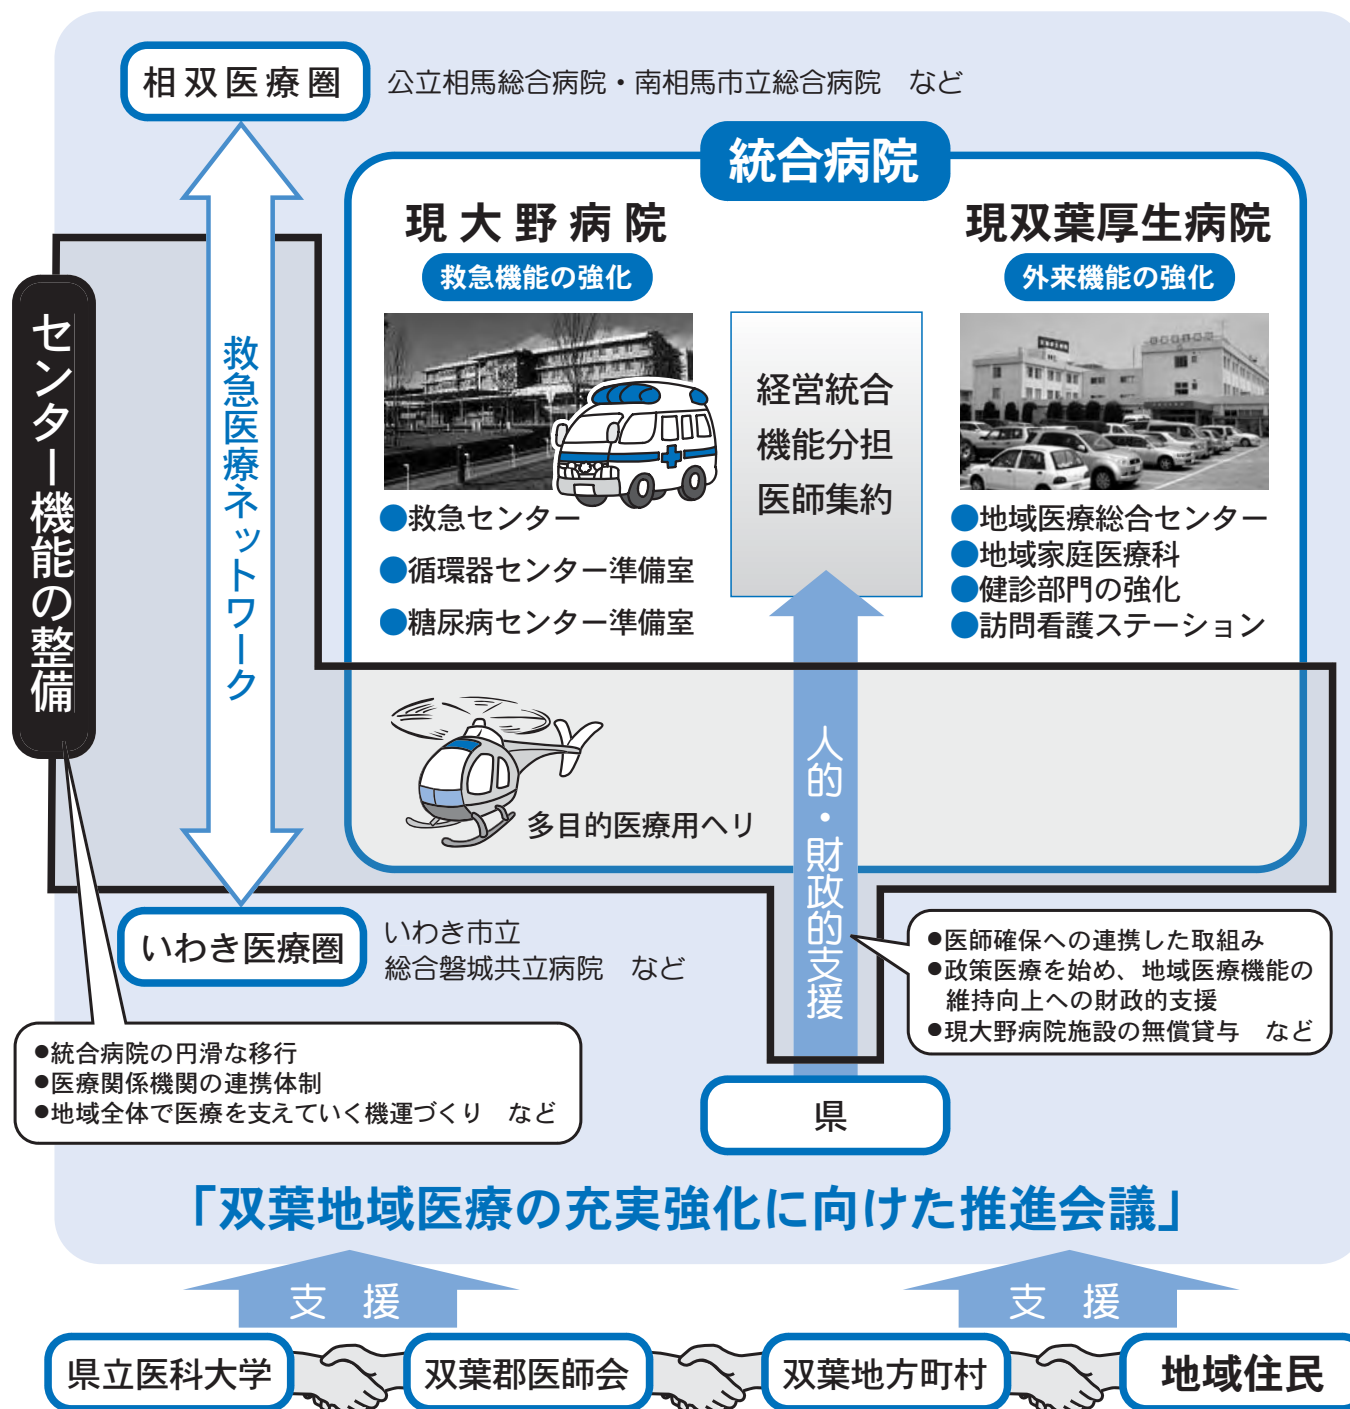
相双医療圏　公立相馬総合病院・南相馬市立総合病院　など

統合病院

現大野病院
救急機能の強化
●救急センター
●循環器センター準備室
●糖尿病センター準備室

経営統合
機能分担
医師集約

現双葉厚生病院
外来機能の強化
●地域医療総合センター
●地域家庭医療科
●健診部門の強化
●訪問看護ステーション

センター機能の整備

救急医療ネットワーク

多目的医療用ヘリ

人的・財政的支援

いわき医療圏　いわき市立総合磐城共立病院　など

●医師確保への連携した取組み
●政策医療を始め、地域医療機能の維持向上への財政的支援
●現大野病院施設の無償貸与　など

●統合病院の円滑な移行
●医療関係機関の連携体制
●地域全体で医療を支えていく機運づくり　など

県

「双葉地域医療の充実強化に向けた推進会議」

支　援　　支　援

県立医科大学　双葉郡医師会　双葉地方町村　地域住民